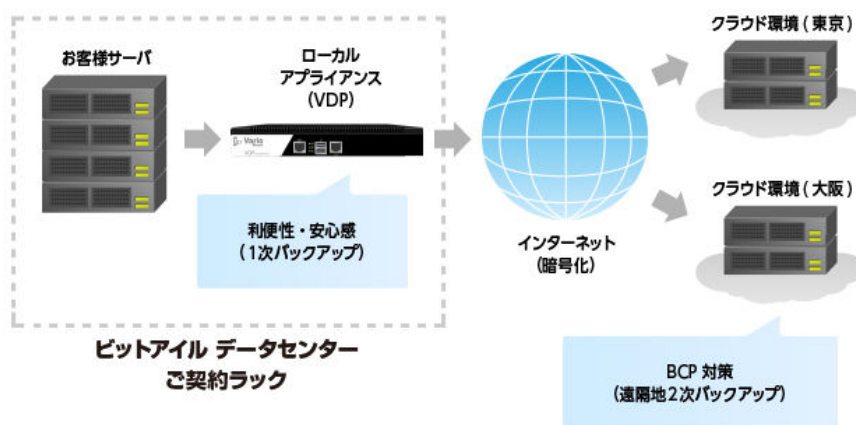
お客様サーバ

ローカル
アプライアンス
(VDP)

Varia

利便性・安心感
(1次バックアップ)

インターネット
(暗号化)

クラウド環境(東京)

クラウド環境(大阪)

ビットアイル データセンター
ご契約ラック

BCP 対策
(遠隔地2次バックアップ)